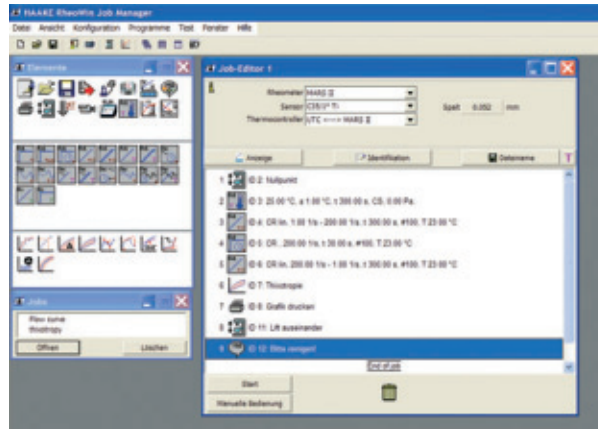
HAAKE RheoWin Job Manager
Datei Ansicht Konfiguration Programme Test Fenster Hilfe

Elemente

Jobs
Flow curve
thixotropy
Öffnen
Löschen

Job-Editor: 1
Rheometer HAAKE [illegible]
Sensor C35/1° Ti
Thermocontroller UTC <---> HAAKE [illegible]
Spalt 0.052 mm
Anzeige
Identifikation
Dateiname
T
1 ID 2: Nullpunkt
2 ID 3: 25.00 °C, a 1.00 °C, t 300.00 s, CS, 0.00 Pa,
3 ID 4: CR lin. 1.00 1/s - 200.00 1/s, t 300.00 s, #100, T 23.00 °C
4 ID 5: CR , 200.00 1/s, t 30.00 s, #100, T 23.00 °C
5 ID 6: CR lin. 200.00 1/s - 1.00 1/s, t 300.00 s, #100, T 23.00 °C
6 ID 7: Thixotropie
7 ID 8: Grafik drucken
8 ID 11: Lift auseinander
9 ID 12: Bitte reinigen!
End of job
Start
Manuelle Bedienung